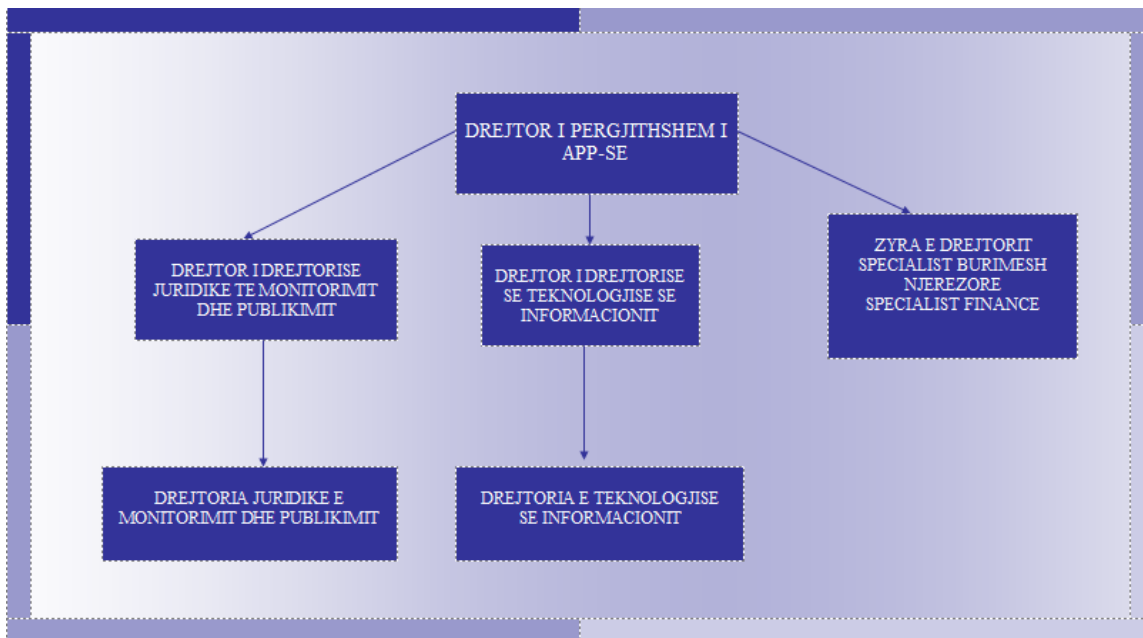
DREJTOR I PERGJITHSHEM I APP-SE

DREJTOR I DREJTORISE JURIDIKE TE MONITORIMIT DHE PUBLIKIMIT

DREJTOR I DREJTORISE SE TEKNOLOGJISE SE INFORMACIONIT

ZYRA E DREJTORIT
SPECIALIST BURIMESH NJEREZORE
SPECIALIST FINANCE

DREJTORIA JURIDIKE E MONITORIMIT DHE PUBLIKIMIT

DREJTORIA E TEKNOLOGJISE SE INFORMACIONIT